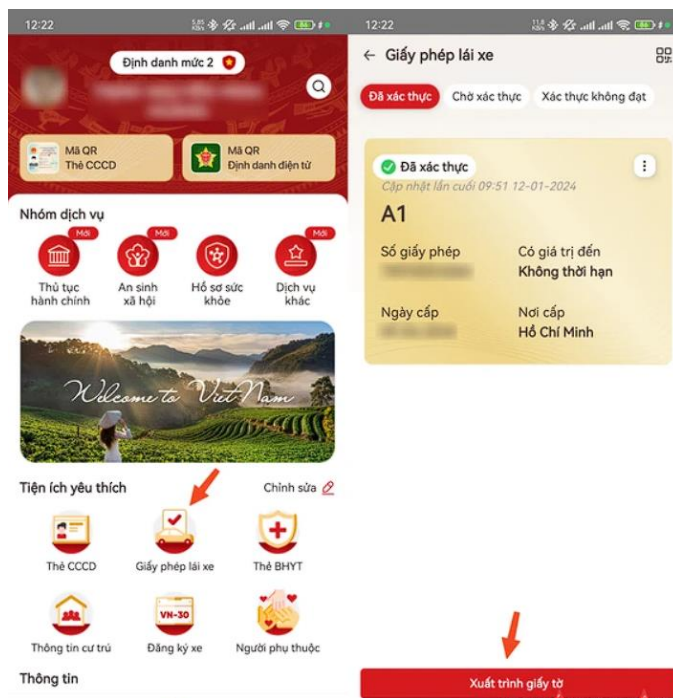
12:22

Định danh mức 2

Mã QR
Thẻ CCCD

Mã QR
Định danh điện tử

Nhóm dịch vụ

Mới
Thủ tục hành chính

Mới
An sinh xã hội

Hồ sơ sức khỏe

Mới
Dịch vụ khác

Welcome to Viet Nam

Tiện ích yêu thích
Chỉnh sửa

Thẻ CCCD
Giấy phép lái xe
Thẻ BHYT

Thông tin cư trú
VN-30
Đăng ký xe
Người phụ thuộc

Thông tin

12:22

← Giấy phép lái xe

Đã xác thực
Chờ xác thực
Xác thực không đạt

Đã xác thực
Cập nhật lần cuối 09:51 12-01-2024

A1

Số giấy phép
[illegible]

Có giá trị đến
Không thời hạn

Ngày cấp
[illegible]

Nơi cấp
Hồ Chí Minh

Xuất trình giấy tờ